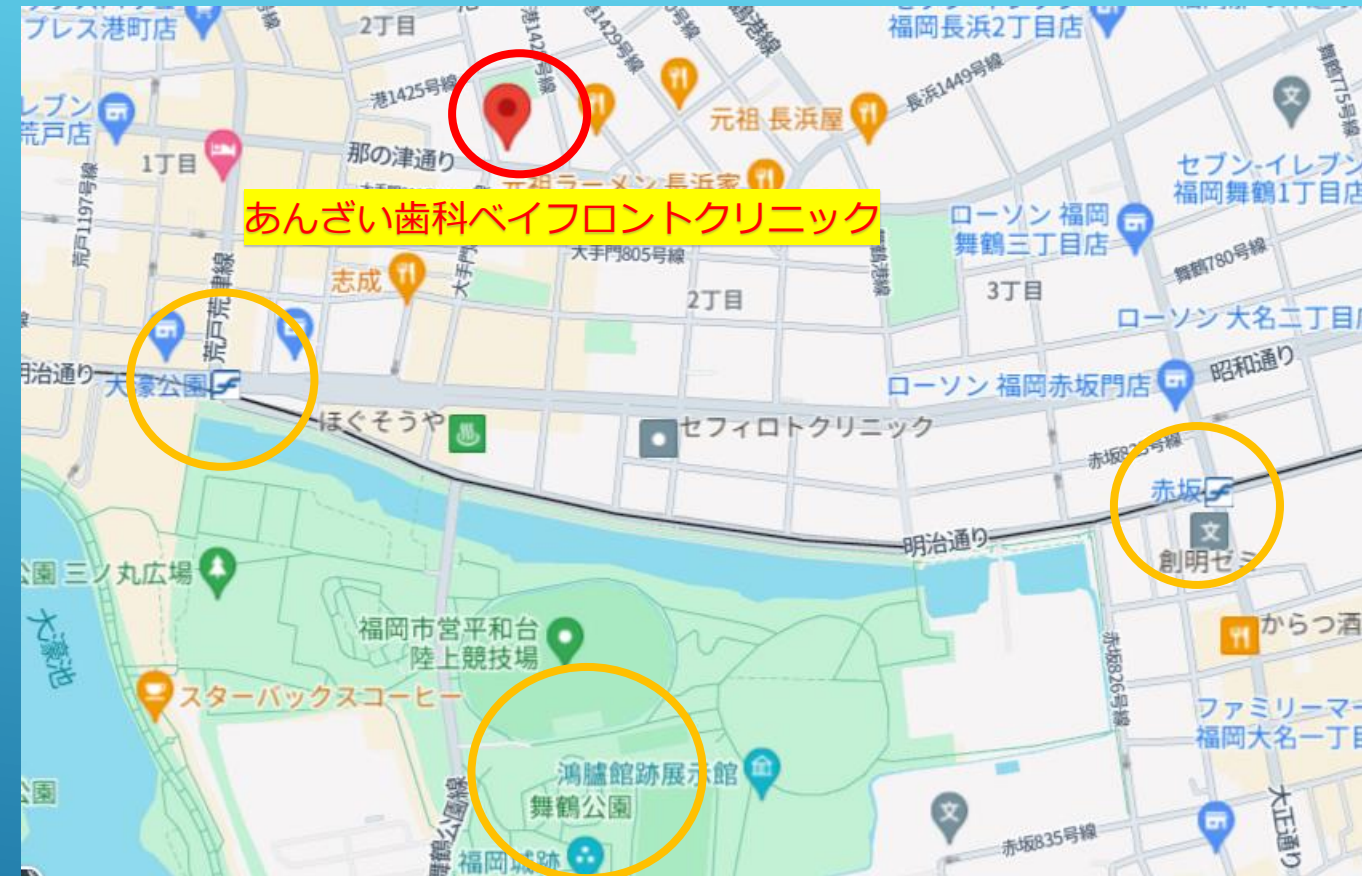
プレス港町店
2丁目
港1425号線
港1429号線
港1429号線
福岡長浜2丁目店
長浜1449号線
元祖 長浜屋
レブン
荒戸店
1丁目
那の津通り
元祖ラーメン長浜家
あんざい歯科ベイフロントクリニック
セブン-イレブン
福岡舞鶴1丁目店
舞鶴775号線
ローソン 福岡
舞鶴三丁目店
荒戸1197号線
大手門805号線
舞鶴780号線
志成
大手門
2丁目
3丁目
荒戸荒津線
ローソン 大名二丁目
明治通り
大濠公園
昭和通り
ローソン 福岡赤坂門店
ほぐそうや
セフィロトクリニック
赤坂825号線
赤坂
明治通り
創明ゼミ
公園 三ノ丸広場
福岡市営平和台
陸上競技場
からつ酒
大濠池
スターバックスコーヒー
赤坂826号線
ファミリーマー
福岡大名一丁目
鴻臚館跡展示館
舞鶴公園
公園
赤坂835号線
鴻臚館公園線
福岡城跡
大正通り